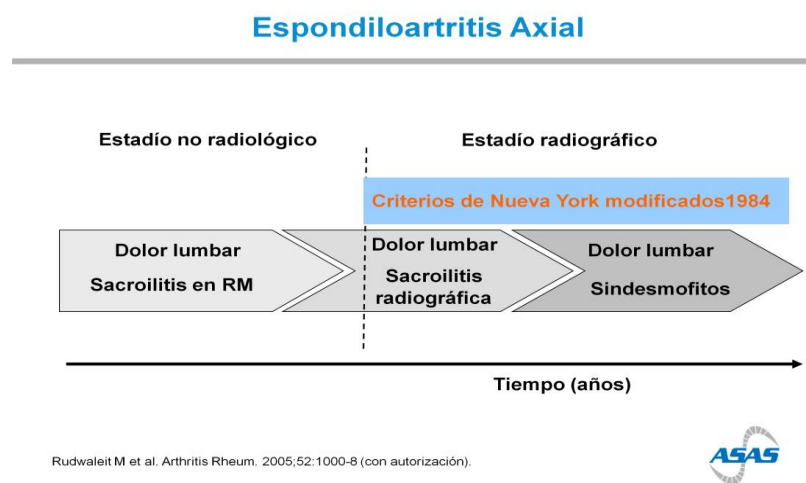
Espondiloartritis Axial

Estadío no radiológico

Estadío radiográfico

Criterios de Nueva York modificados1984

Dolor lumbar

Sacroilitis en RM

Dolor lumbar

Sacroilitis radiográfica

Dolor lumbar

Sindesmofitos

Tiempo (años)

Rudwaleit M et al. Arthritis Rheum. 2005;52:1000-8 (con autorización).

ASAS